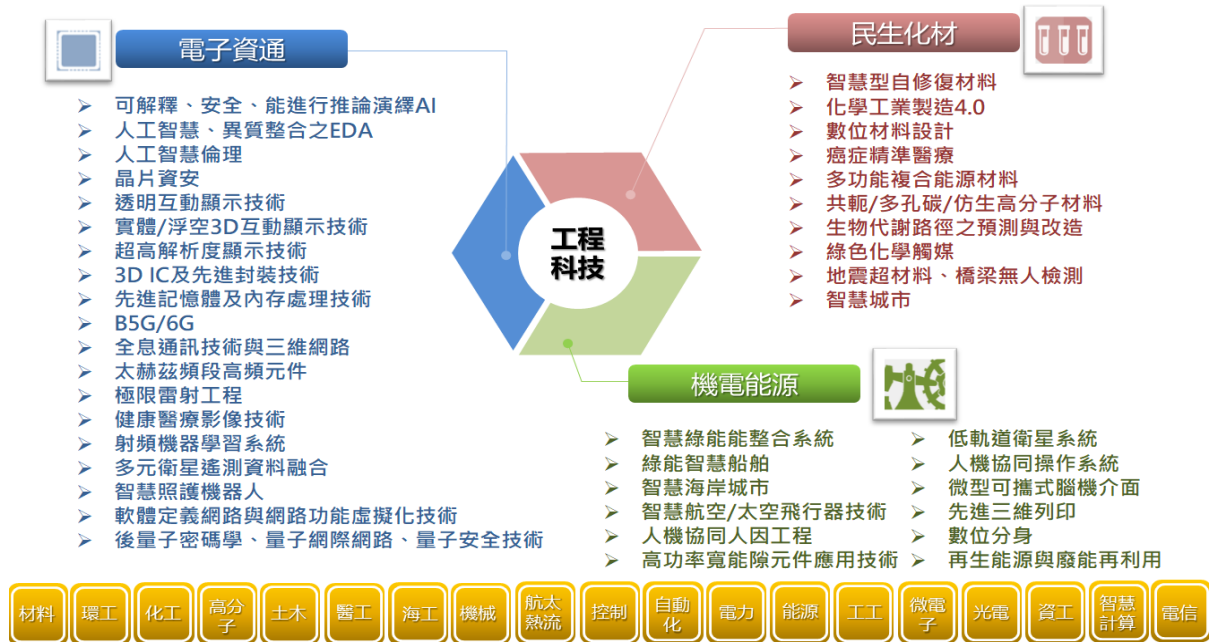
電子資通

➢ 可解釋、安全、能進行推論演繹AI
➢ 人工智慧、異質整合之EDA
➢ 人工智慧倫理
➢ 晶片資安
➢ 透明互動顯示技術
➢ 實體/浮空3D互動顯示技術
➢ 超高解析度顯示技術
➢ 3D IC及先進封裝技術
➢ 先進記憶體及內存處理技術
➢ B5G/6G
➢ 全息通訊技術與三維網路
➢ 太赫兹頻段高頻元件
➢ 極限雷射工程
➢ 健康醫療影像技術
➢ 射頻機器學習系統
➢ 多元衛星遙測資料融合
➢ 智慧照護機器人
➢ 軟體定義網路與網路功能虛擬化技術
➢ 後量子密碼學、量子網際網路、量子安全技術

工程科技

民生化材

➢ 智慧型自修復材料
➢ 化學工業製造4.0
➢ 數位材料設計
➢ 癌症精準醫療
➢ 多功能複合能源材料
➢ 共軛/多孔碳/仿生高分子材料
➢ 生物代謝路徑之預測與改造
➢ 綠色化學觸媒
➢ 地震超材料、橋梁無人檢測
➢ 智慧城市

機電能源

➢ 智慧綠能能整合系統
➢ 綠能智慧船舶
➢ 智慧海岸城市
➢ 智慧航空/太空飛行器技術
➢ 人機協同人因工程
➢ 高功率寬能隙元件應用技術

➢ 低軌道衛星系統
➢ 人機協同操作系統
➢ 微型可攜式腦機介面
➢ 先進三維列印
➢ 數位分身
➢ 再生能源與廢能再利用

材料 | 環工 | 化工 | 高分子 | 土木 | 醫工 | 海工 | 機械 | 航太熱流 | 控制 | 自動化 | 電力 | 能源 | 工工 | 微電子 | 光電 | 資工 | 智慧計算 | 電信